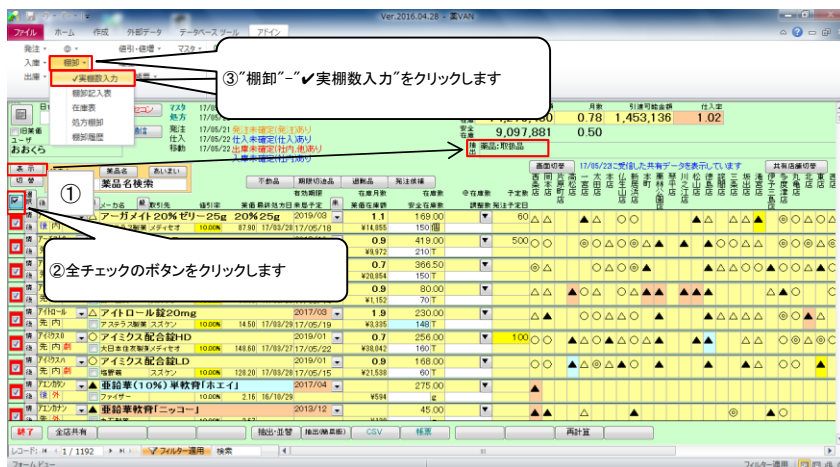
Ver.2016.04.28 : 薬VAN

ファイル　ホーム　作成　外部データ　データベース ツール　アドイン

発注　値引・値増　マスタ

入庫　棚卸

出庫

✔実棚数入力
棚卸記入表
在庫表
処方棚卸
棚卸履歴

③"棚卸"-"✔実棚数入力"をクリックします

マスタ
処方
発注 17/05/21 発注未確定(発注あり)
仕入 17/05/22 仕入未確定(仕入あり)
移動 17/05/22 出庫未確定(社内出庫あり)
入庫未確定(社内入庫)

月数　引渡可能金額　仕入率
0.78　1,453,136　1.02
安全在庫 9,097,881　0.50

情報出 薬品:期限品

旧薬価
コード
おおくら

表示
切替

①

薬品名　あいまい
薬品名検索

不動品　期限切迫品　過剰品　発注候補

有効期限　在庫月数　在庫数
最終出庫日　薬価　最終入庫日　入庫予定　薬価在庫金額　安全在庫数　調整数　発注予定日　予定数

通知切替　17/05/23に受信した共有データを表示しています　共有店舗切替

②全チェックのボタンをクリックします

アーガメイト20%ゼリー25g　20%25g　2019/03　1.1　169.00
87.90　17/03/28　17/05/18　¥14,055　150個　60

0.9　419.00
¥9,972　210T　500

0.7　366.50
¥20,854　150T

0.9　80.00
¥1,152　70T

アイトロール錠20mg　2017/03　1.9　230.00
アステラス製薬　スズケン　14.50　17/03/29　17/05/19　¥3,335　148T

アイミクス配合錠HD　2019/01　0.7　256.00
大日本住友製薬メディセオ　10.00%　148.60　17/03/27　17/05/22　¥38,042　160T　100

アイミクス配合錠LD　2019/01　0.9　168.00
塩野義　スズケン　10.00%　128.20　17/03/28　17/05/15　¥21,538　60T

亜鉛華(10%)単軟膏「ホエイ」　2017/04　275.00
ファイザー　2.16　16/10/29　¥594　g

亜鉛華軟膏「ニッコー」　2013/12　45.00

終了　全店共有　抽出・並替　抽出(期限順)　CSV　帳票　再計算

レコード: 1 / 1192　フィルター適用　検索

フォーム ビュー　フィルター適用